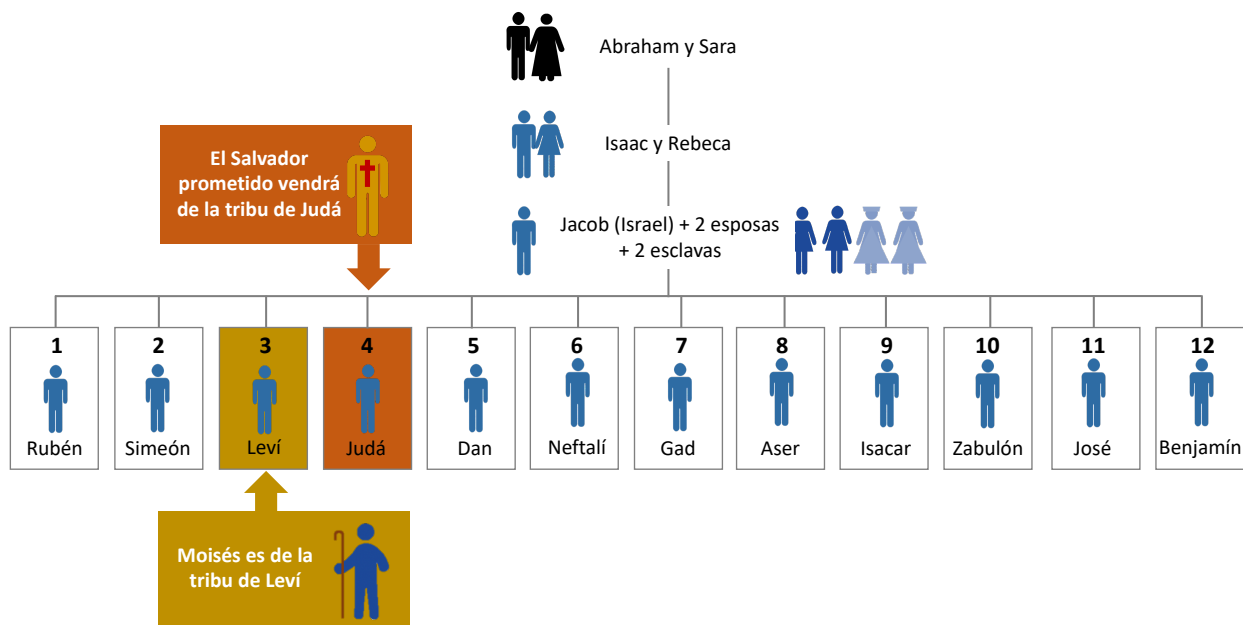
Abraham y Sara

Isaac y Rebeca

Jacob (Israel) + 2 esposas
+ 2 esclavas

El Salvador prometido vendrá de la tribu de Judá

1 Rubén

2 Simeón

3 Leví

4 Judá

5 Dan

6 Neftalí

7 Gad

8 Aser

9 Isacar

10 Zabulón

11 José

12 Benjamín

Moisés es de la tribu de Leví